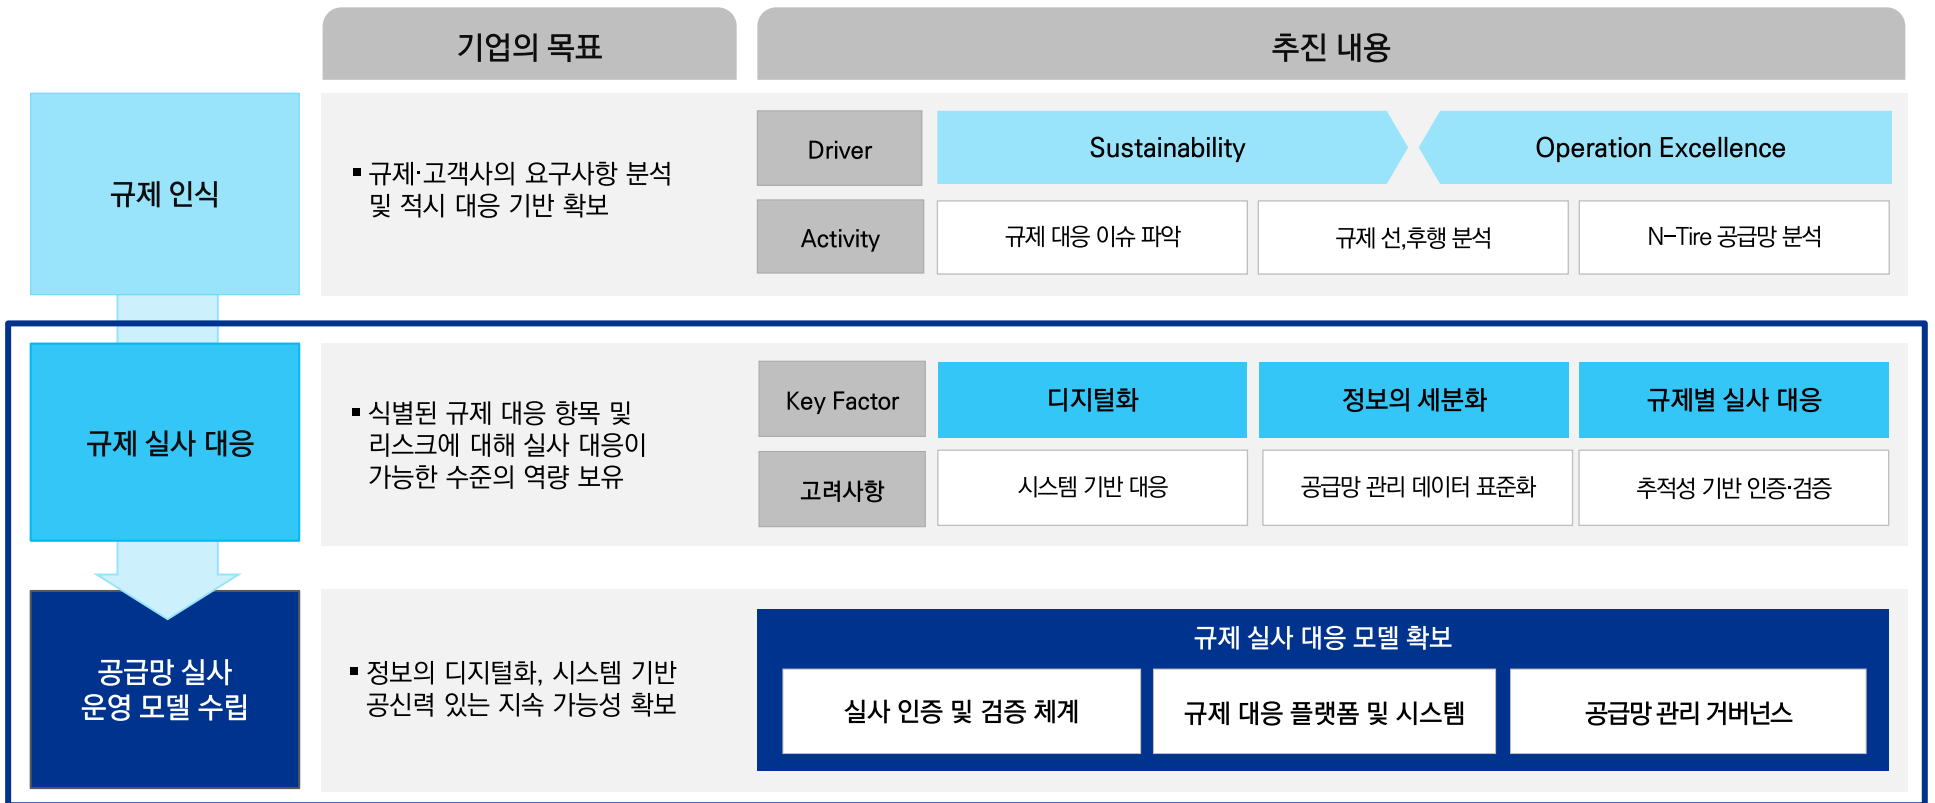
기업의 목표

추진 내용

규제 인식

▪ 규제·고객사의 요구사항 분석 및 적시 대응 기반 확보

| Driver | Sustainability | | Operation Excellence |
|---|---|---|---|
| Activity | 규제 대응 이슈 파악 | 규제 선,후행 분석 | N–Tire 공급망 분석 |

규제 실사 대응

▪ 식별된 규제 대응 항목 및 리스크에 대해 실사 대응이 가능한 수준의 역량 보유

| Key Factor | 디지털화 | 정보의 세분화 | 규제별 실사 대응 |
|---|---|---|---|
| 고려사항 | 시스템 기반 대응 | 공급망 관리 데이터 표준화 | 추적성 기반 인증·검증 |

공급망 실사 운영 모델 수립

▪ 정보의 디지털화, 시스템 기반 공신력 있는 지속 가능성 확보

규제 실사 대응 모델 확보

실사 인증 및 검증 체계

규제 대응 플랫폼 및 시스템

공급망 관리 거버넌스